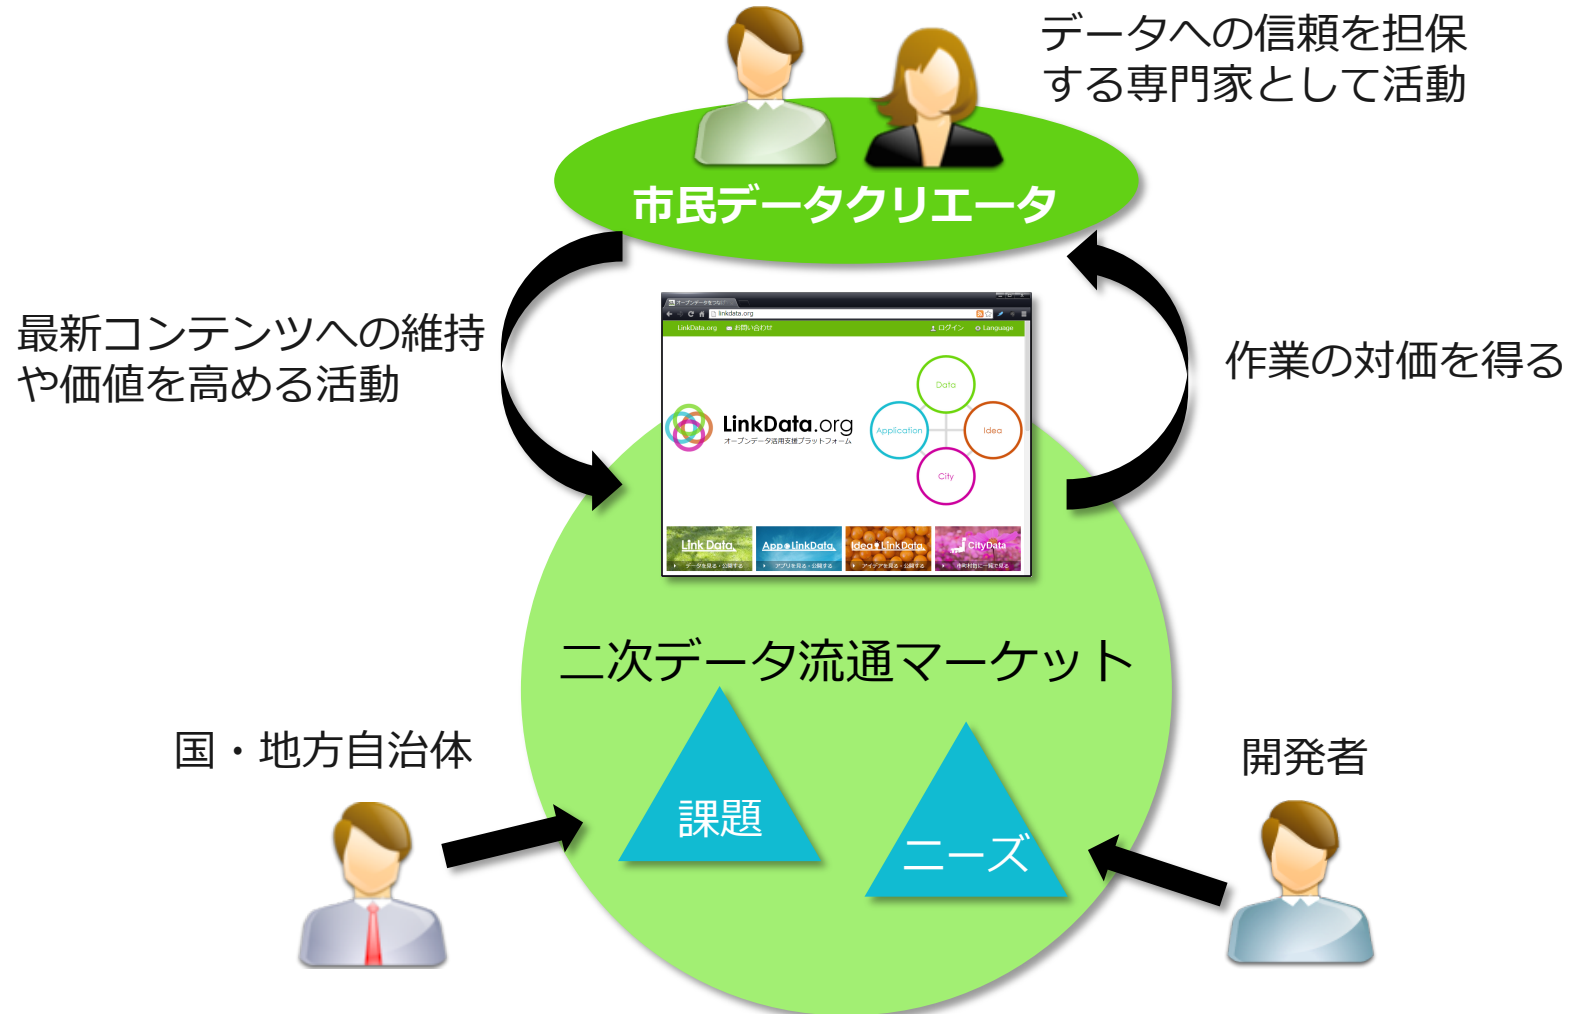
データへの信頼を担保する専門家として活動

市民データクリエータ

最新コンテンツへの維持や価値を高める活動

作業の対価を得る

LinkData.org
オープンデータ活用支援プラットフォーム

Data
Application
Idea
City

Link Data
App LinkData
Idea LinkData
CityData

二次データ流通マーケット

国・地方自治体

開発者

課題

ニーズ